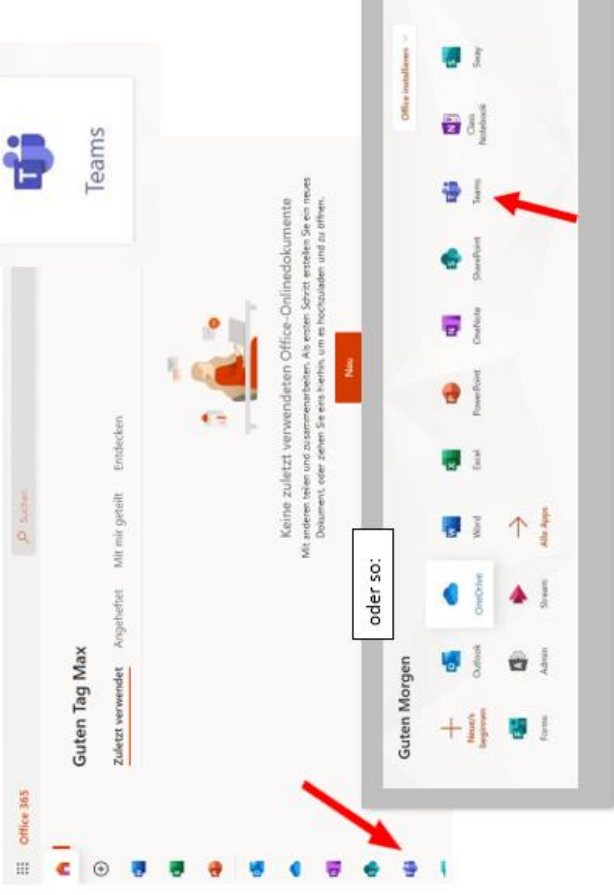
Office 365

Suchen

Guten Tag Max

Zuletzt verwendet Angeheftet Mit mir geteilt Entdecken

Keine zuletzt verwendeten Office-Onlinedokumente

Mit anderen teilen und zusammenarbeiten. Als ersten Schritt erstellen Sie ein neues Dokument, oder ziehen Sie eins hierhin, um es hochzuladen und zu öffnen.

Neu

Teams

oder so:

Guten Morgen

Office installieren

Neu beginnen

Outlook

OneDrive

Word

Excel

PowerPoint

OneNote

SharePoint

Teams

Class Notebook

Sway

Forms

Admin

Stream

Alle Apps